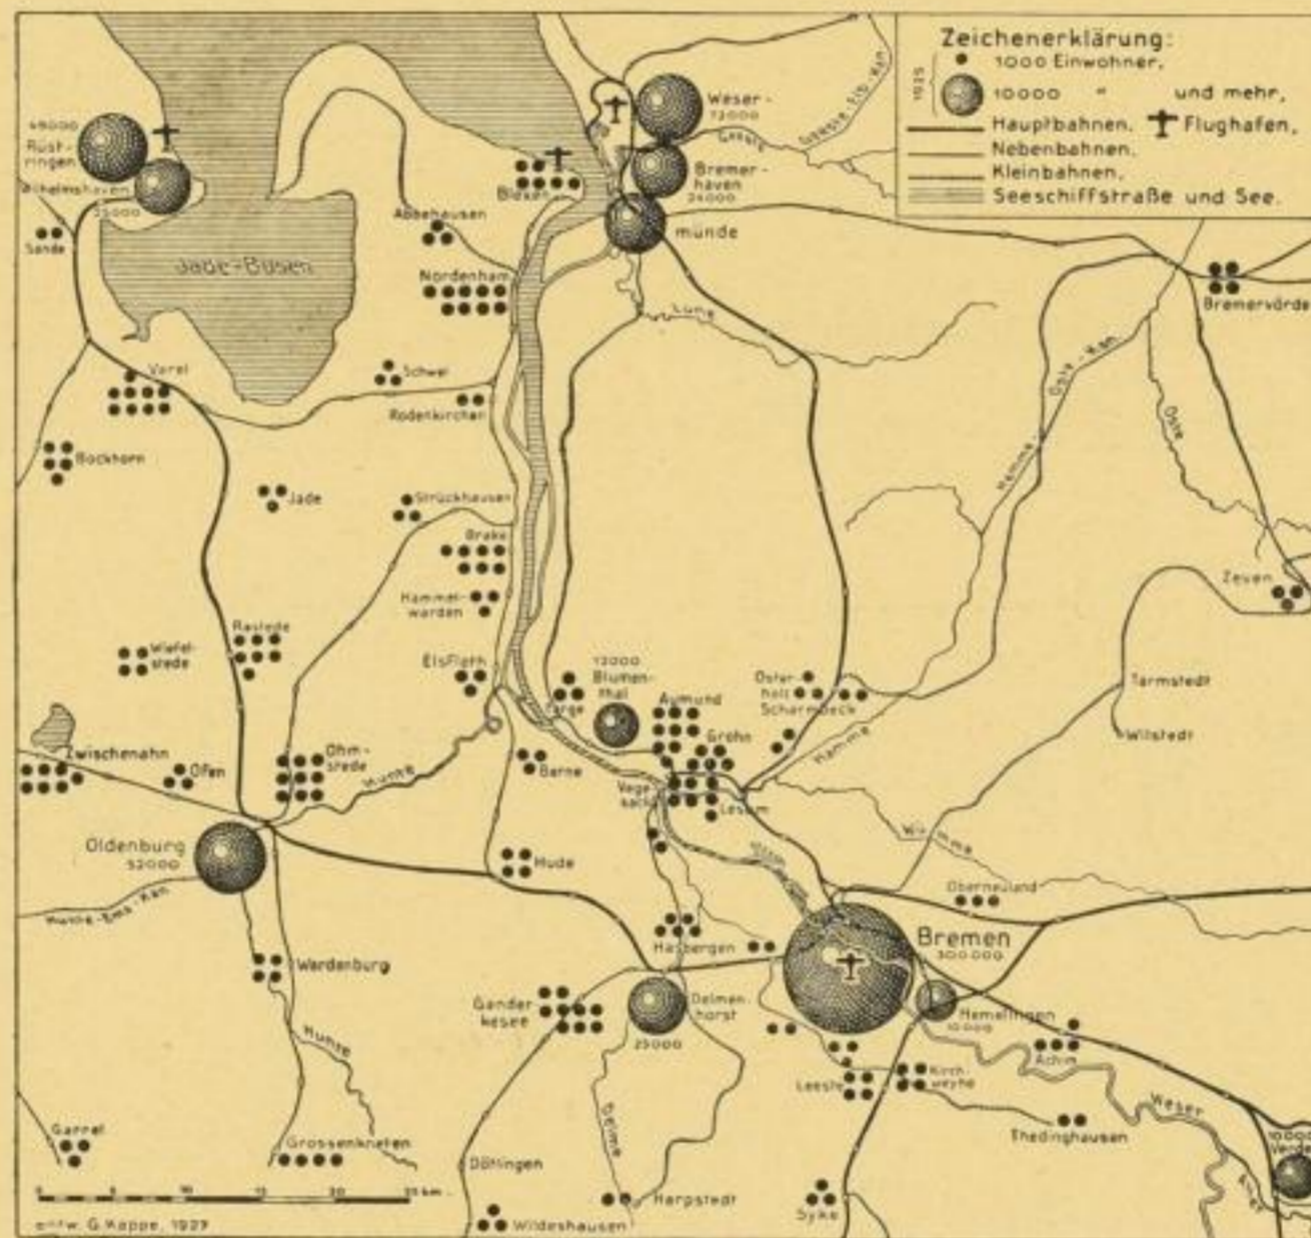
Zeichenerklärung:
1000 Einwohner,
1925
10000 " und mehr,
Hauptbahnen, Flughafen,
Nebenbahnen,
Kleinbahnen,
Seeschiffstraße und See.

49000
Rüstringen
Wilhelmshaven
25000
Sande
Jade-Busen
Varel
Bockhorn
Jade
Schwei
Rodenkirchen
Abbehausen
Nordenham
Blexen
Weser-
73000
Geeste
Bremerhaven
24000
münde
Geeste-Elb-Kan.
Lune
Bremervörde
Oste-Kan.
Hamme
Oste
Strückhausen
Brake
Hammelwarden
Elsfleth
Rastede
Wiefelstede
Zwischenahn
Ofen
Ohmstede
Hunte
Oldenburg
52000
Hunte-Ems-Kan.
Wardenburg
Hunte
Garrel
Grossenkneten
Döttingen
Wildeshausen
Harpstedt
Delme
Ganderkesee
Delmenhorst
25000
Hude
Berne
13000
Blumenthal
Farge
Aumund
Grohn
Vegesack
Lesum
Osterholz Scharmbeck
Hamme
Wümme
Zeven
Tarmstedt
Wilstedt
Oberneuland
Hasbergen
Bremen
300000
Hemelingen
10000
Achim
Leeste
Kirchweyhe
Weser
Thedinghausen
Syke
10000
Verden
Aller
0 5 10 15 20 25 km
entw. G. Kappe, 1927